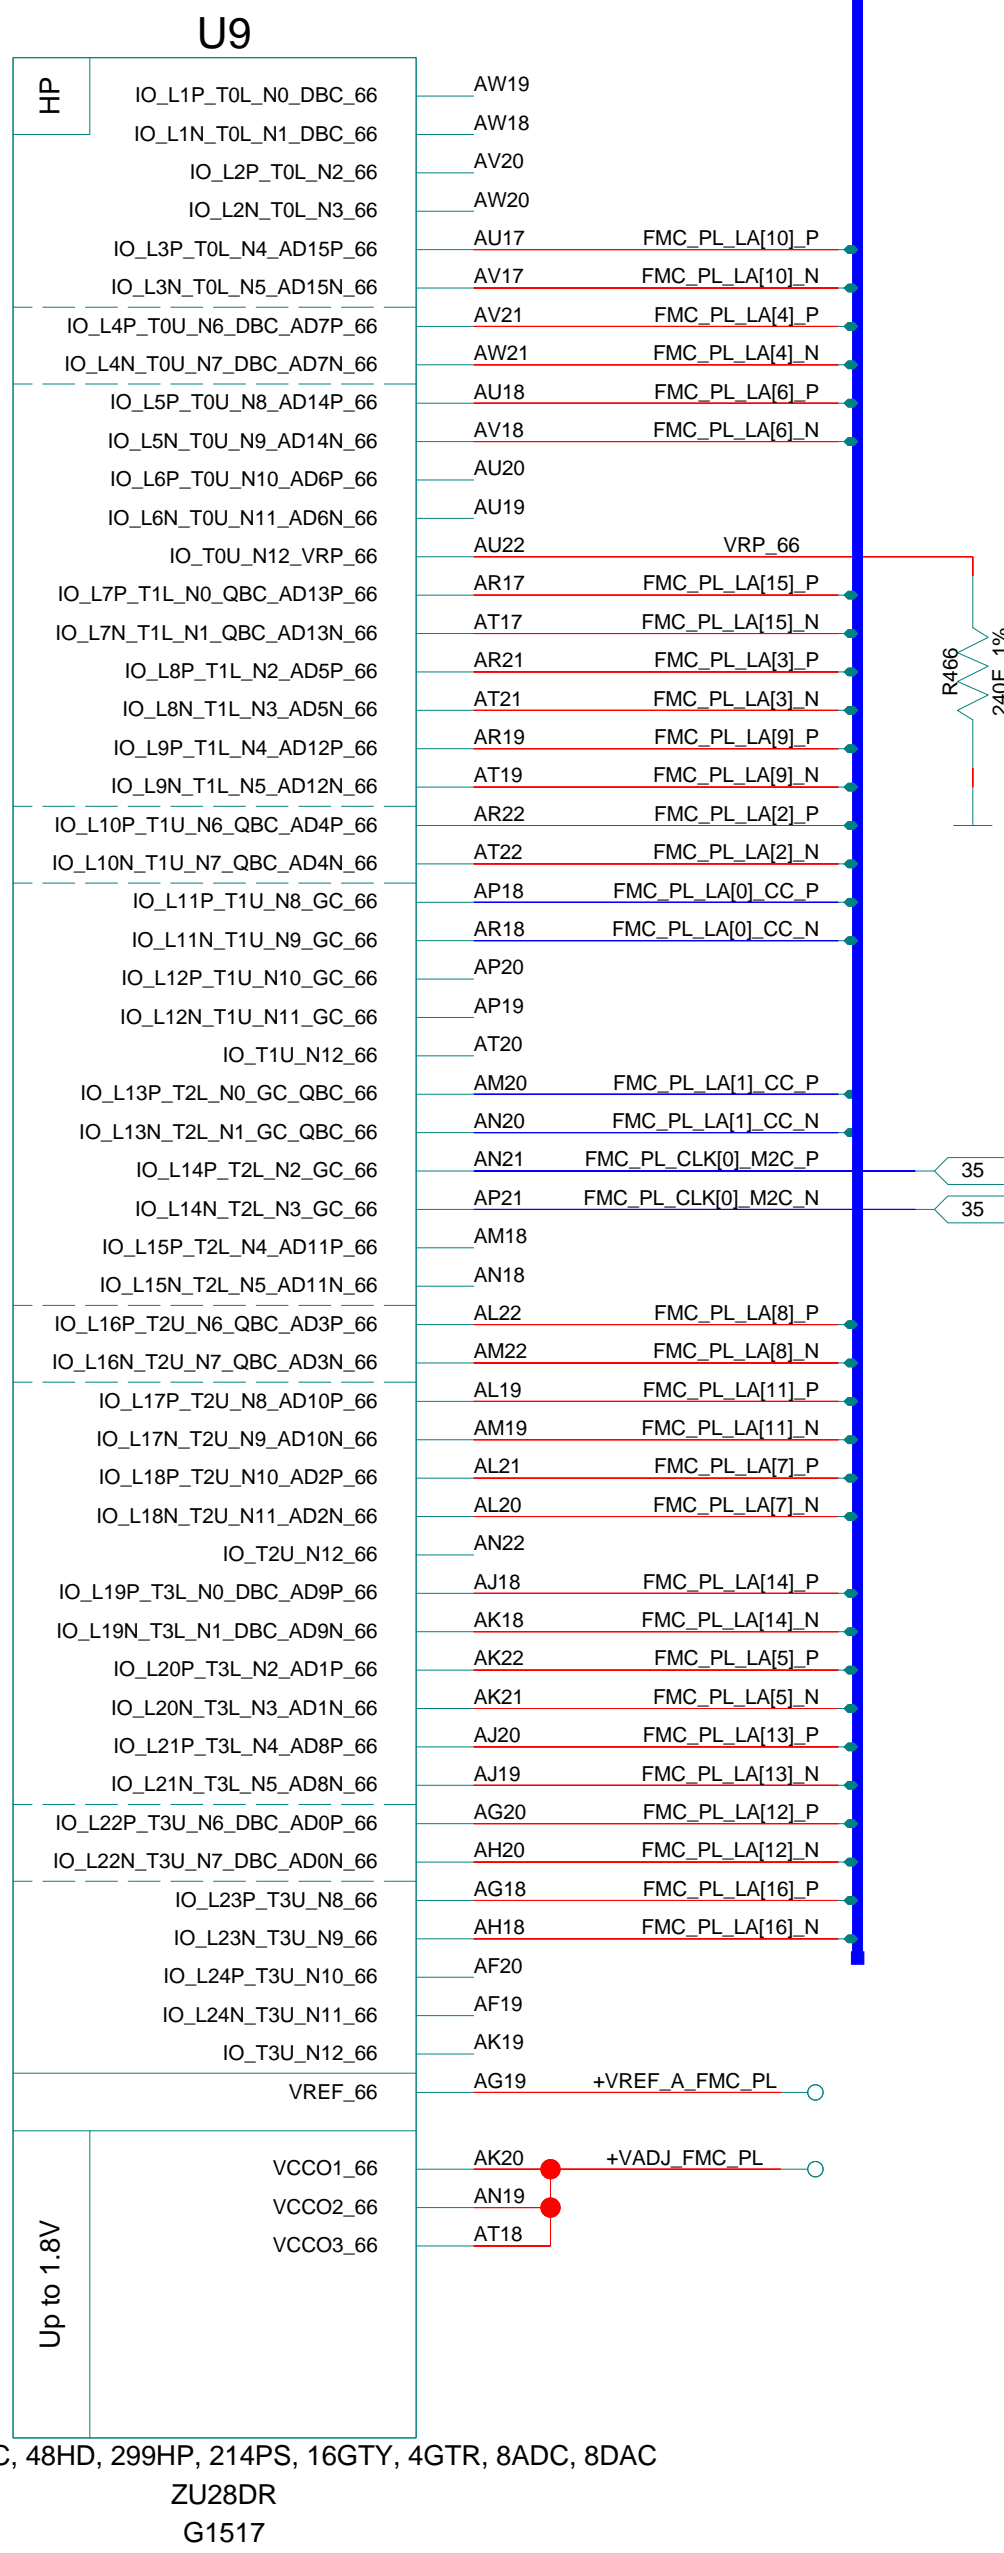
U9

HP

IO_L1P_T0L_N0_DBC_66 AW19
IO_L1N_T0L_N1_DBC_66 AW18
IO_L2P_T0L_N2_66 AV20
IO_L2N_T0L_N3_66 AW20
IO_L3P_T0L_N4_AD15P_66 AU17 FMC_PL_LA[10]_P
IO_L3N_T0L_N5_AD15N_66 AV17 FMC_PL_LA[10]_N
IO_L4P_T0U_N6_DBC_AD7P_66 AV21 FMC_PL_LA[4]_P
IO_L4N_T0U_N7_DBC_AD7N_66 AW21 FMC_PL_LA[4]_N
IO_L5P_T0U_N8_AD14P_66 AU18 FMC_PL_LA[6]_P
IO_L5N_T0U_N9_AD14N_66 AV18 FMC_PL_LA[6]_N
IO_L6P_T0U_N10_AD6P_66 AU20
IO_L6N_T0U_N11_AD6N_66 AU19
IO_T0U_N12_VRP_66 AU22 VRP_66
IO_L7P_T1L_N0_QBC_AD13P_66 AR17 FMC_PL_LA[15]_P
IO_L7N_T1L_N1_QBC_AD13N_66 AT17 FMC_PL_LA[15]_N
IO_L8P_T1L_N2_AD5P_66 AR21 FMC_PL_LA[3]_P
IO_L8N_T1L_N3_AD5N_66 AT21 FMC_PL_LA[3]_N
IO_L9P_T1L_N4_AD12P_66 AR19 FMC_PL_LA[9]_P
IO_L9N_T1L_N5_AD12N_66 AT19 FMC_PL_LA[9]_N
IO_L10P_T1U_N6_QBC_AD4P_66 AR22 FMC_PL_LA[2]_P
IO_L10N_T1U_N7_QBC_AD4N_66 AT22 FMC_PL_LA[2]_N
IO_L11P_T1U_N8_GC_66 AP18 FMC_PL_LA[0]_CC_P
IO_L11N_T1U_N9_GC_66 AR18 FMC_PL_LA[0]_CC_N
IO_L12P_T1U_N10_GC_66 AP20
IO_L12N_T1U_N11_GC_66 AP19
IO_T1U_N12_66 AT20
IO_L13P_T2L_N0_GC_QBC_66 AM20 FMC_PL_LA[1]_CC_P
IO_L13N_T2L_N1_GC_QBC_66 AN20 FMC_PL_LA[1]_CC_N
IO_L14P_T2L_N2_GC_66 AN21 FMC_PL_CLK[0]_M2C_P 35
IO_L14N_T2L_N3_GC_66 AP21 FMC_PL_CLK[0]_M2C_N 35
IO_L15P_T2L_N4_AD11P_66 AM18
IO_L15N_T2L_N5_AD11N_66 AN18
IO_L16P_T2U_N6_QBC_AD3P_66 AL22 FMC_PL_LA[8]_P
IO_L16N_T2U_N7_QBC_AD3N_66 AM22 FMC_PL_LA[8]_N
IO_L17P_T2U_N8_AD10P_66 AL19 FMC_PL_LA[11]_P
IO_L17N_T2U_N9_AD10N_66 AM19 FMC_PL_LA[11]_N
IO_L18P_T2U_N10_AD2P_66 AL21 FMC_PL_LA[7]_P
IO_L18N_T2U_N11_AD2N_66 AL20 FMC_PL_LA[7]_N
IO_T2U_N12_66 AN22
IO_L19P_T3L_N0_DBC_AD9P_66 AJ18 FMC_PL_LA[14]_P
IO_L19N_T3L_N1_DBC_AD9N_66 AK18 FMC_PL_LA[14]_N
IO_L20P_T3L_N2_AD1P_66 AK22 FMC_PL_LA[5]_P
IO_L20N_T3L_N3_AD1N_66 AK21 FMC_PL_LA[5]_N
IO_L21P_T3L_N4_AD8P_66 AJ20 FMC_PL_LA[13]_P
IO_L21N_T3L_N5_AD8N_66 AJ19 FMC_PL_LA[13]_N
IO_L22P_T3U_N6_DBC_AD0P_66 AG20 FMC_PL_LA[12]_P
IO_L22N_T3U_N7_DBC_AD0N_66 AH20 FMC_PL_LA[12]_N
IO_L23P_T3U_N8_66 AG18 FMC_PL_LA[16]_P
IO_L23N_T3U_N9_66 AH18 FMC_PL_LA[16]_N
IO_L24P_T3U_N10_66 AF20
IO_L24N_T3U_N11_66 AF19
IO_T3U_N12_66 AK19
VREF_66 AG19 +VREF_A_FMC_PL

R466
240E 1%

Up to 1.8V

VCCO1_66 AK20 +VADJ_FMC_PL
VCCO2_66 AN19
VCCO3_66 AT18

C, 48HD, 299HP, 214PS, 16GTY, 4GTR, 8ADC, 8DAC
ZU28DR
G1517